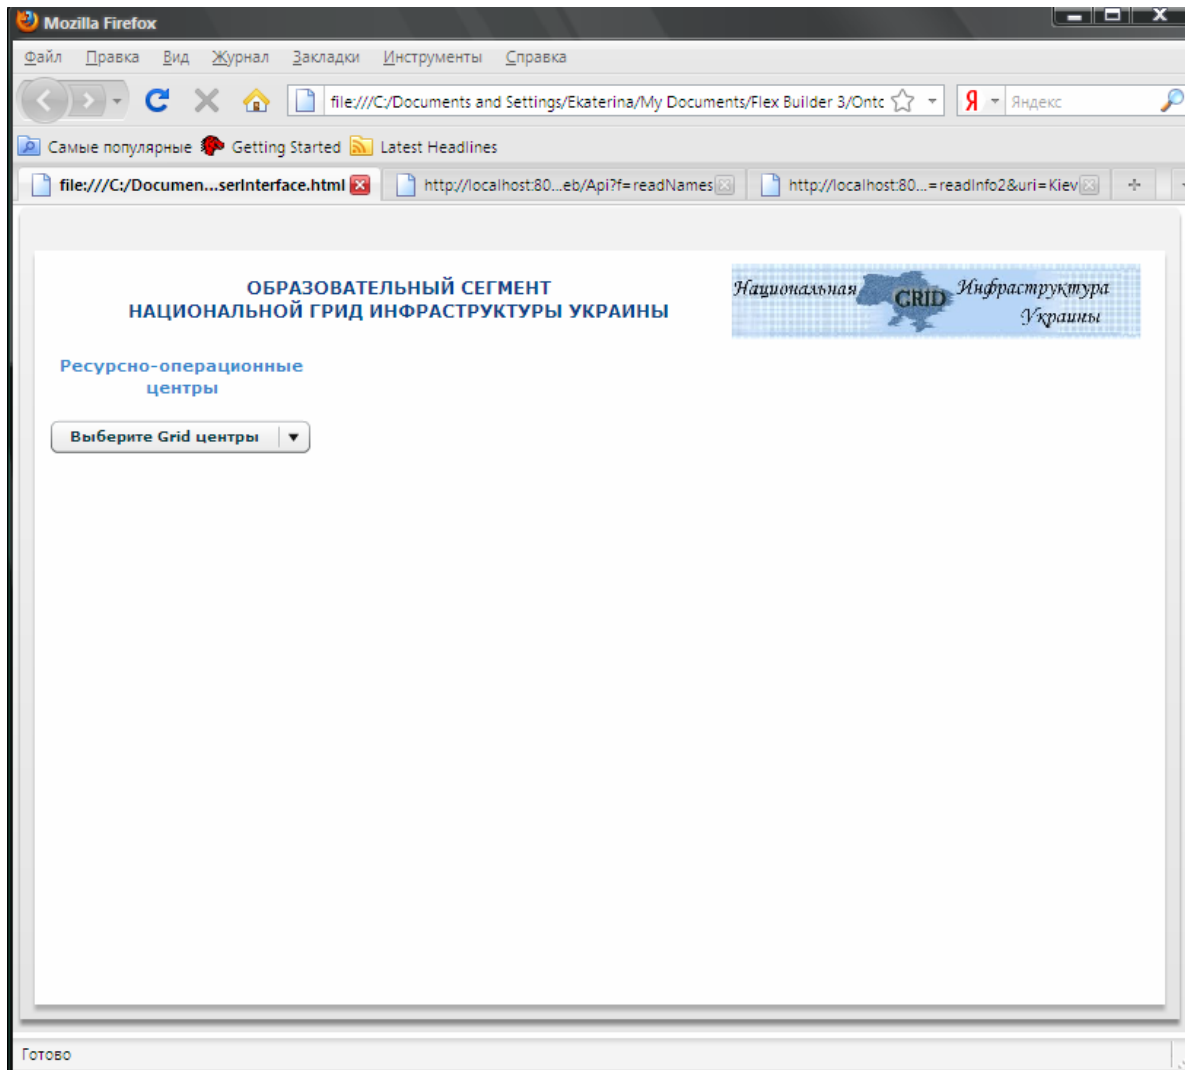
Mozilla Firefox

Файл Правка Вид Журнал Закладки Инструменты Справка

file:///C:/Documents and Settings/Ekaterina/My Documents/Flex Builder 3/Ontc

Я Яндекс

Самые популярные Getting Started Latest Headlines

file:///C:/Documen...serInterface.html

http://localhost:80...eb/Api?f=readNames

http://localhost:80...=readInfo2&uri=Kiev

ОБРАЗОВАТЕЛЬНЫЙ СЕГМЕНТ
НАЦИОНАЛЬНОЙ ГРИД ИНФРАСТРУКТУРЫ УКРАИНЫ

Национальная GRID Инфраструктура Украины

Ресурсно-операционные центры

Выберите Grid центры

Готово